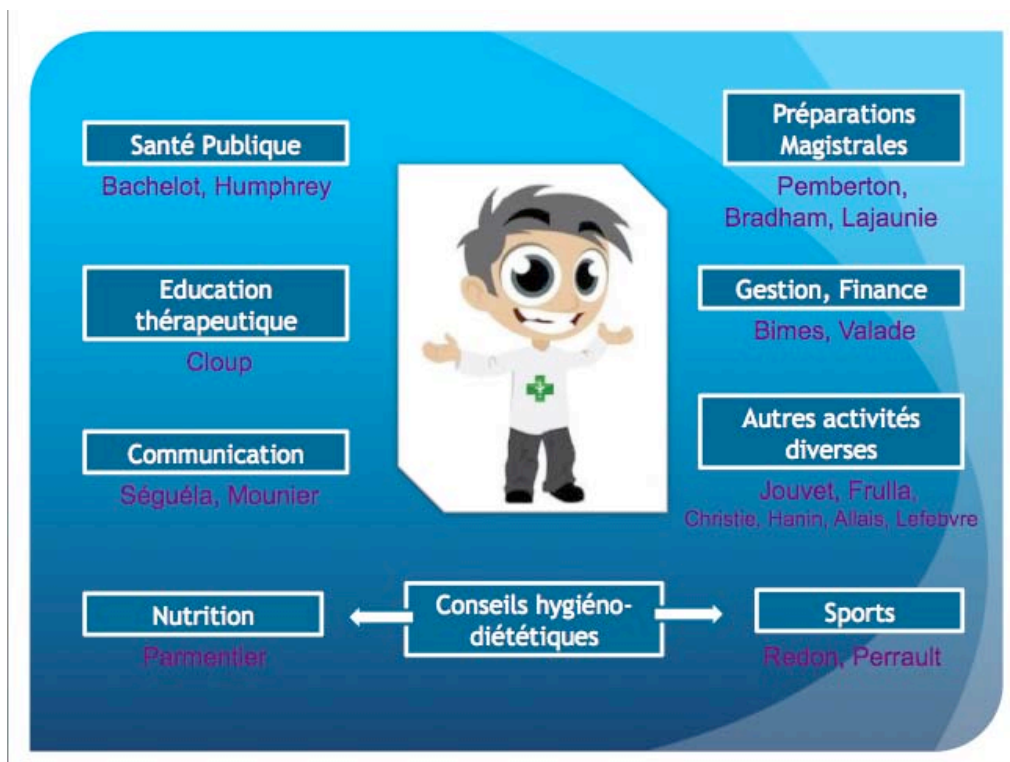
Santé Publique
Bachelot, Humphrey

Education thérapeutique
Cloup

Communication
Séguéla, Mounier

Préparations Magistrales
Pemberton, Bradham, Lajaunie

Gestion, Finance
Bimes, Valade

Autres activités diverses
Jouvet, Frulla, Christie, Hanin, Allais, Lefebvre

Nutrition
Parmentier

Conseils hygiéno-diététiques

Sports
Redon, Perrault